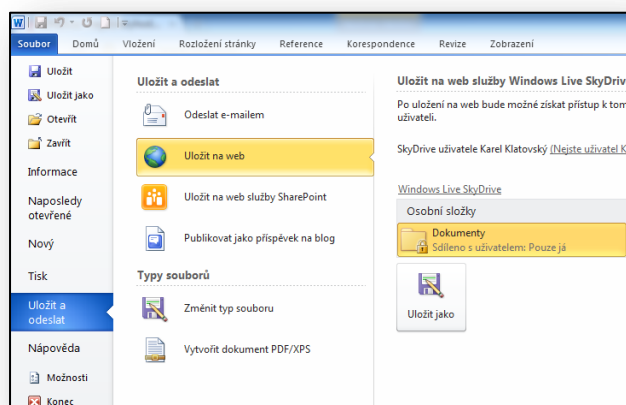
Soubor Domů Vložení Rozložení stránky Reference Korespondence Revize Zobrazení

Uložit
Uložit jako
Otevřít
Zavřít
Informace
Naposledy otevřené
Nový
Tisk
Uložit a odeslat
Nápověda
Možnosti
Konec

Uložit a odeslat

Odeslat e-mailem

Uložit na web

Uložit na web služby SharePoint

Publikovat jako příspěvek na blog

Typy souborů

Změnit typ souboru

Vytvořit dokument PDF/XPS

Uložit na web služby Windows Live SkyDrive

Po uložení na web bude možné získat přístup k tom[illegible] uživateli.

SkyDrive uživatele Karel Klatovský (Nejste uživatel K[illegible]

Windows Live SkyDrive

Osobní složky

Dokumenty
Sdíleno s uživatelem: Pouze já

Uložit jako